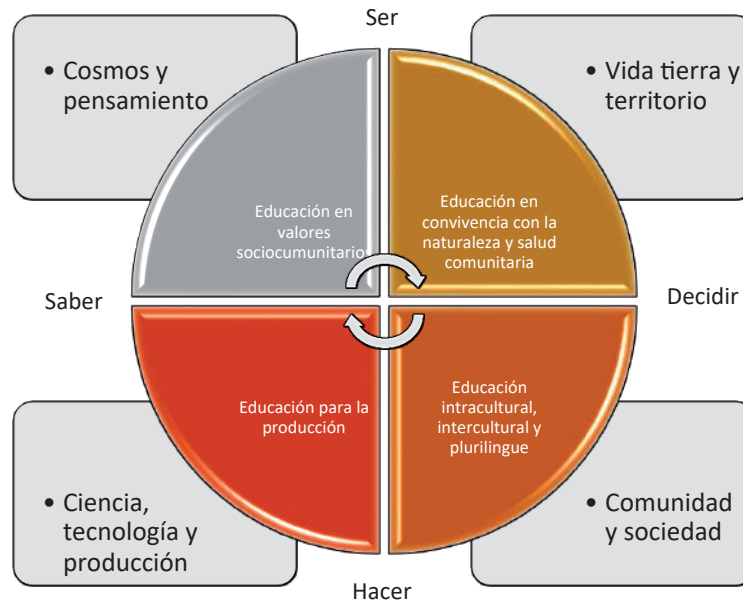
Ser

• Cosmos y pensamiento

• Vida tierra y territorio

Educación en valores sociocumunitarios

Educación en convivencia con la naturaleza y salud comunitaria

Saber

Decidir

Educación para la producción

Educación intracultural, intercultural y plurilingue

• Ciencia, tecnología y producción

• Comunidad y sociedad

Hacer